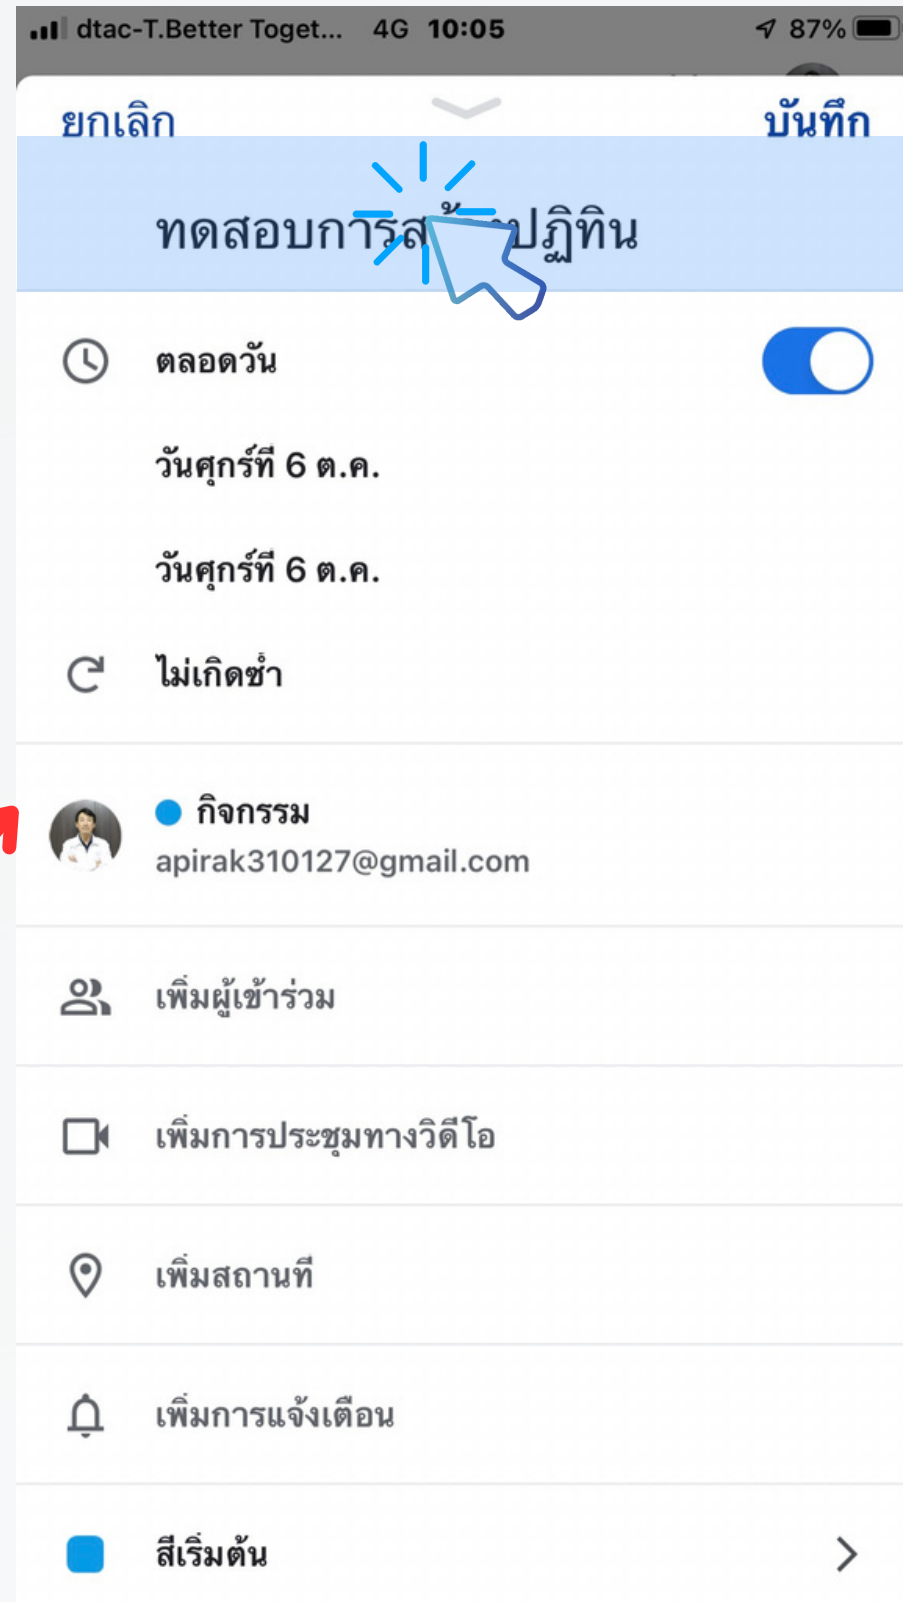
dtac-T.Better Toget... 4G 10:05 87%

ยกเลิก บันทึก

ทดสอบการส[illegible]ปฏิทิน

ตลอดวัน

วันศุกร์ที่ 6 ต.ค.

วันศุกร์ที่ 6 ต.ค.

ไม่เกิดซ้ำ

กิจกรรม
apirak310127@gmail.com

เพิ่มผู้เข้าร่วม

เพิ่มการประชุมทางวิดีโอ

เพิ่มสถานที่

เพิ่มการแจ้งเตือน

สีเริ่มต้น